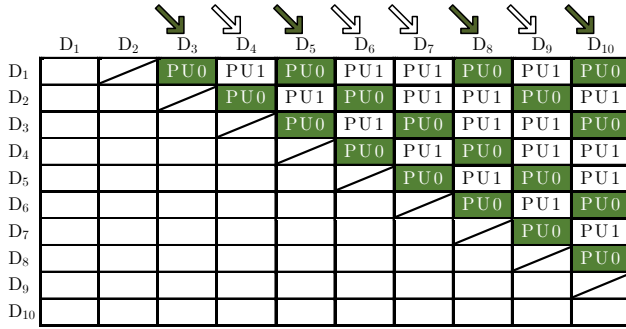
|  | $D_1$ | $D_2$ | $D_3$ | $D_4$ | $D_5$ | $D_6$ | $D_7$ | $D_8$ | $D_9$ | $D_{10}$ |
|---|---|---|---|---|---|---|---|---|---|---|
| $D_1$ |  |  | PU0 | PU1 | PU0 | PU1 | PU1 | PU0 | PU1 | PU0 |
| $D_2$ |  |  |  | PU0 | PU1 | PU0 | PU1 | PU1 | PU0 | PU1 |
| $D_3$ |  |  |  |  | PU0 | PU1 | PU0 | PU1 | PU1 | PU0 |
| $D_4$ |  |  |  |  |  | PU0 | PU1 | PU0 | PU1 | PU1 |
| $D_5$ |  |  |  |  |  |  | PU0 | PU1 | PU0 | PU1 |
| $D_6$ |  |  |  |  |  |  |  | PU0 | PU1 | PU0 |
| $D_7$ |  |  |  |  |  |  |  |  | PU0 | PU1 |
| $D_8$ |  |  |  |  |  |  |  |  |  | PU0 |
| $D_9$ |  |  |  |  |  |  |  |  |  |  |
| $D_{10}$ |  |  |  |  |  |  |  |  |  |  |